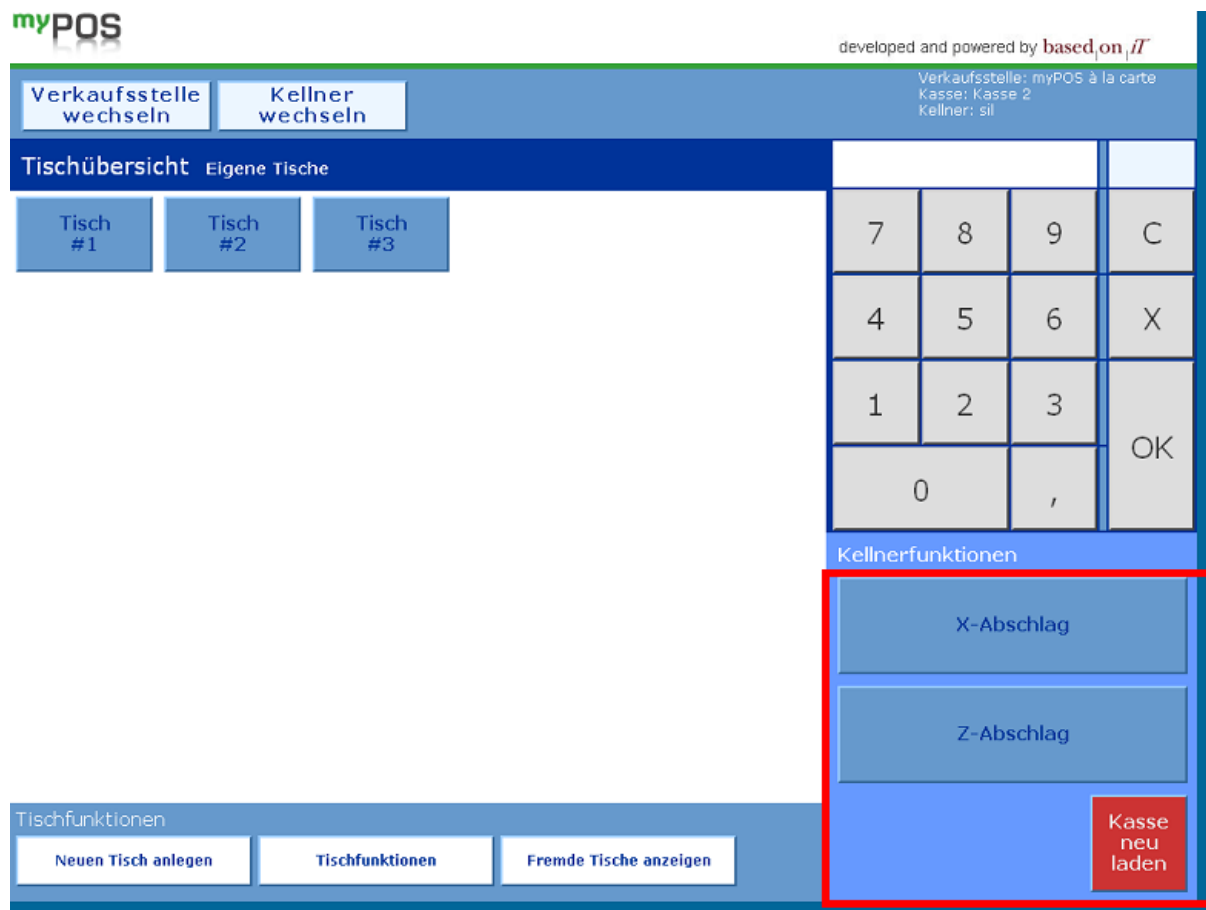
myPOS

developed and powered by based on iT

Verkaufsstelle wechseln

Kellner wechseln

Verkaufsstelle: myPOS à la carte
Kasse: Kasse 2
Kellner: sil

Tischübersicht Eigene Tische

Tisch #1

Tisch #2

Tisch #3

7 8 9 C
4 5 6 X
1 2 3 OK
0 ,

Kellnerfunktionen

X-Abschlag

Z-Abschlag

Kasse neu laden

Tischfunktionen

Neuen Tisch anlegen

Tischfunktionen

Fremde Tische anzeigen